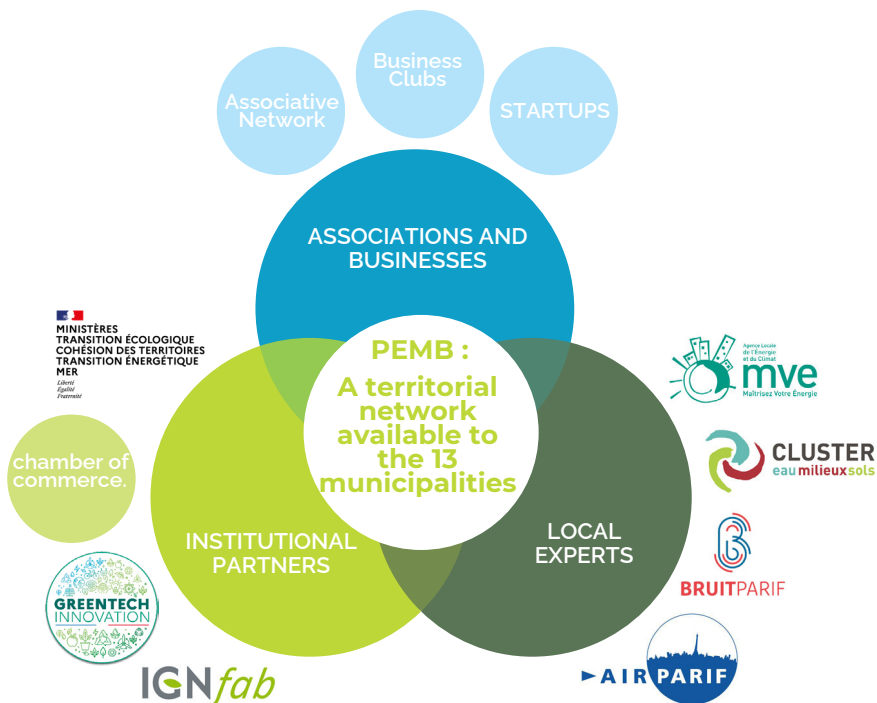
Business Clubs

Associative Network

STARTUPS

ASSOCIATIONS AND BUSINESSES

MINISTÈRES
TRANSITION ÉCOLOGIQUE
COHÉSION DES TERRITOIRES
TRANSITION ÉNERGÉTIQUE
MER
Liberté
Égalité
Fraternité

PEMB :

A territorial network available to the 13 municipalities

Agence Locale de l'Énergie et du Climat
mve
Maîtrisez Votre Énergie

CLUSTER
eau milieux sols

chamber of commerce.

INSTITUTIONAL PARTNERS

LOCAL EXPERTS

BRUITPARIF

GREENTECH INNOVATION

IGNfab

AIRPARIF